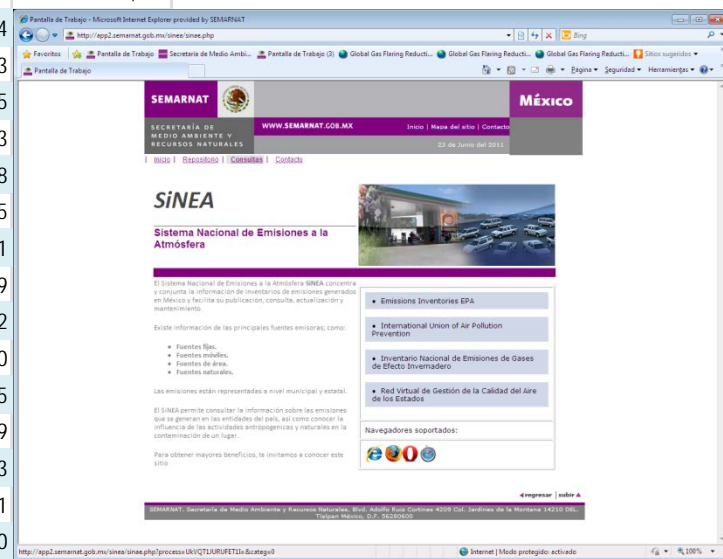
4
3
5
3
8
5
1
9
2
0
5
9
3
1
0

Pantalla de Trabajo - Microsoft Internet Explorer provided by SEMARNAT
http://app2.semarnat.gob.mx/sinea/sinea.php
Bing
Favoritos | Pantalla de Trabajo | Secretaria de Medio Ambi... | Pantalla de Trabajo (3) | Global Gas Flaring Reducti... | Global Gas Flaring Reducti... | Global Gas Flaring Reducti... | Sitios sugeridos
Pantalla de Trabajo
Página ▾ Seguridad ▾ Herramientas ▾

SEMARNAT
SECRETARÍA DE MEDIO AMBIENTE Y RECURSOS NATURALES
WWW.SEMARNAT.GOB.MX
Inicio | Mapa del sitio | Contacto
México
23 de Junio del 2011

| Inicio | Repositorio | Consultas | Contacto

SiNEA

Sistema Nacional de Emisiones a la Atmósfera

El Sistema Nacional de Emisiones a la Atmósfera SiNEA concentra y conjunta la información de inventarios de emisiones generados en México y facilita su publicación, consulta, actualización y mantenimiento.

Existe información de las principales fuentes emisoras; como:

- Fuentes fijas.
- Fuentes móviles.
- Fuentes de área.
- Fuentes naturales.

Las emisiones están representadas a nivel municipal y estatal.

El SiNEA permite consultar la información sobre las emisiones que se generan en las entidades del país, así como conocer la influencia de las actividades antropogénicas y naturales en la contaminación de un lugar.

Para obtener mayores beneficios, te invitamos a conocer este sitio

• Emissions Inventories EPA
• International Union of Air Pollution Prevention
• Inventario Nacional de Emisiones de Gases de Efecto Invernadero
• Red Virtual de Gestión de la Calidad del Aire de los Estados

Navegadores soportados:

◂ regresar | subir ▴

SEMARNAT. Secretaría de Medio Ambiente y Recursos Naturales. Blvd. Adolfo Ruiz Cortines 4209 Col. Jardines de la Montaña 14210 DEL. Tlalpan México, D.F. 56280600

http://app2.semarnat.gob.mx/sinea/sinea.php?process=UkVQT1JURUFETlIx&categ=0
Internet | Modo protegido: activado
100%